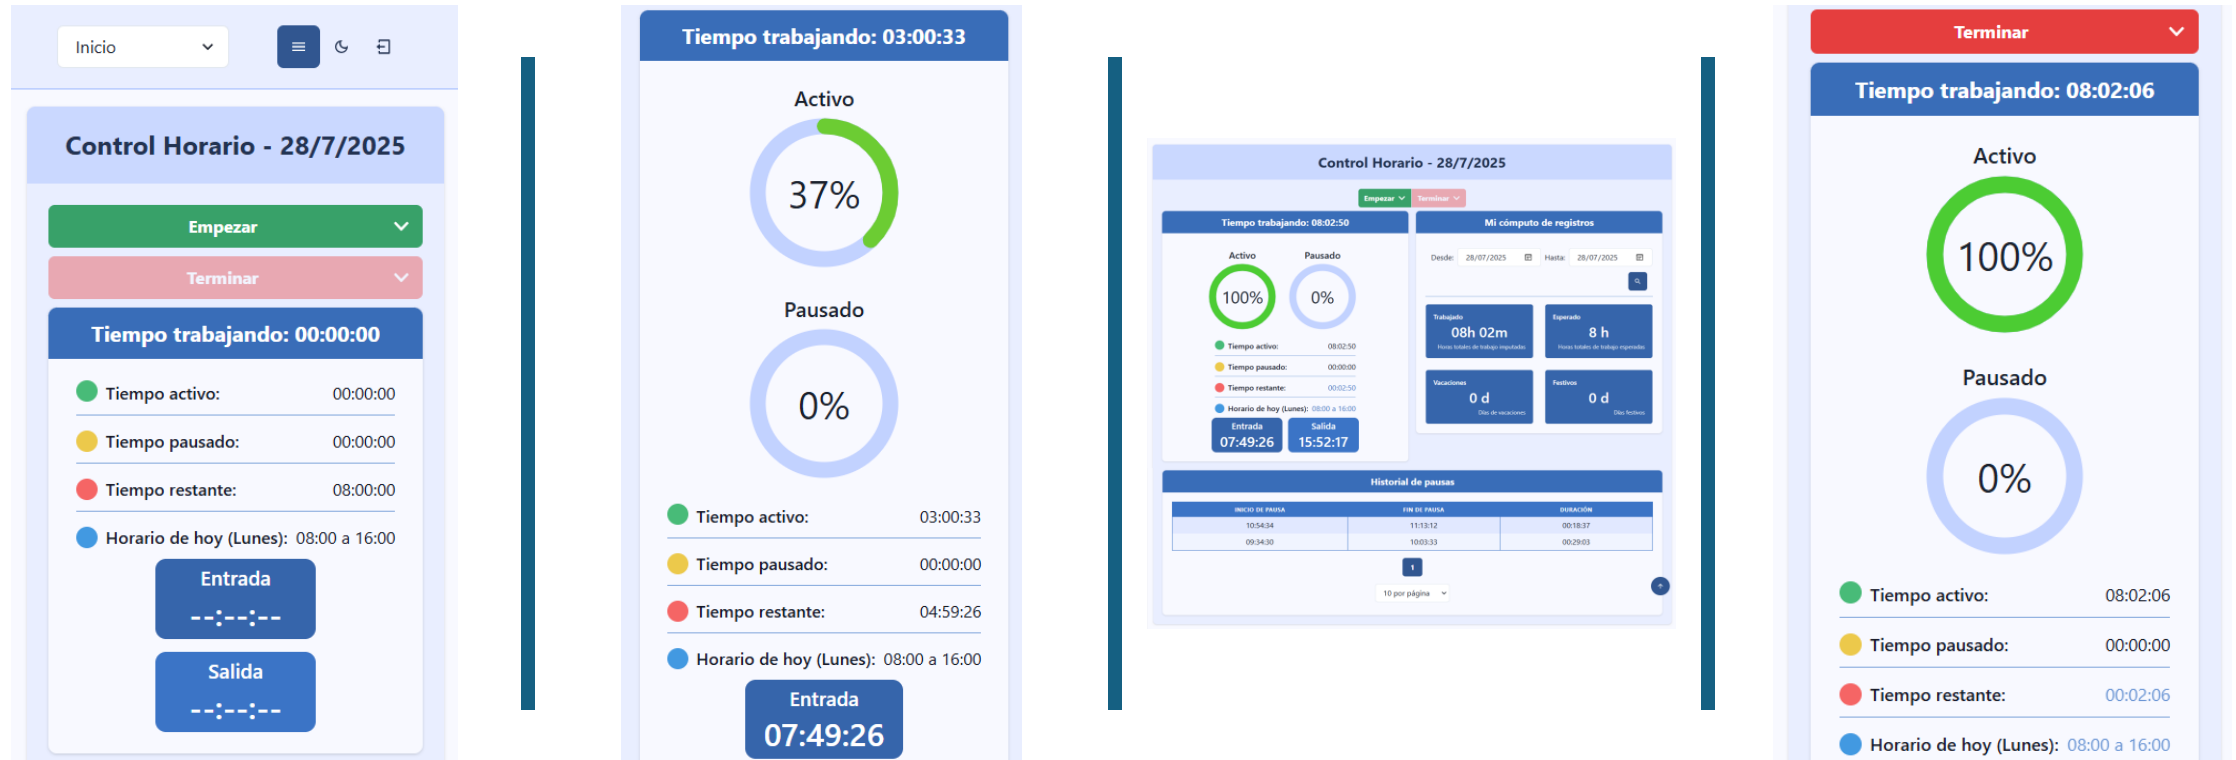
Inicio

Control Horario - 28/7/2025

Empezar

Terminar

Tiempo trabajando: 00:00:00

Tiempo activo: 00:00:00

Tiempo pausado: 00:00:00

Tiempo restante: 08:00:00

Horario de hoy (Lunes): 08:00 a 16:00

Entrada
--:--:--

Salida
--:--:--

Tiempo trabajando: 03:00:33

Activo

37%

Pausado

0%

Tiempo activo: 03:00:33

Tiempo pausado: 00:00:00

Tiempo restante: 04:59:26

Horario de hoy (Lunes): 08:00 a 16:00

Entrada
07:49:26

Control Horario - 28/7/2025

Empezar Terminar

Tiempo trabajando: 08:02:50

Activo Pausado

100% 0%

Tiempo activo: 08:02:50

Tiempo pausado: 00:00:00

Tiempo restante: 00:02:50

Horario de hoy (Lunes): 08:00 a 16:00

Entrada
07:49:26

Salida
15:52:17

Mi cómputo de registros

Desde: 28/07/2025 Hasta: 28/07/2025

Trabajado
08h 02m
Horas totales de trabajo imputadas

Esperado
8 h
Horas totales de trabajo esperadas

Vacaciones
0 d
Días de vacaciones

Festivos
0 d
Días festivos

Historial de pausas

| INICIO DE PAUSA | FIN DE PAUSA | DURACIÓN |
|---|---|---|
| 10:54:34 | 11:13:12 | 00:18:37 |
| 09:34:30 | 10:03:33 | 00:29:03 |

1

10 por página

Terminar

Tiempo trabajando: 08:02:06

Activo

100%

Pausado

0%

Tiempo activo: 08:02:06

Tiempo pausado: 00:00:00

Tiempo restante: 00:02:06

Horario de hoy (Lunes): 08:00 a 16:00